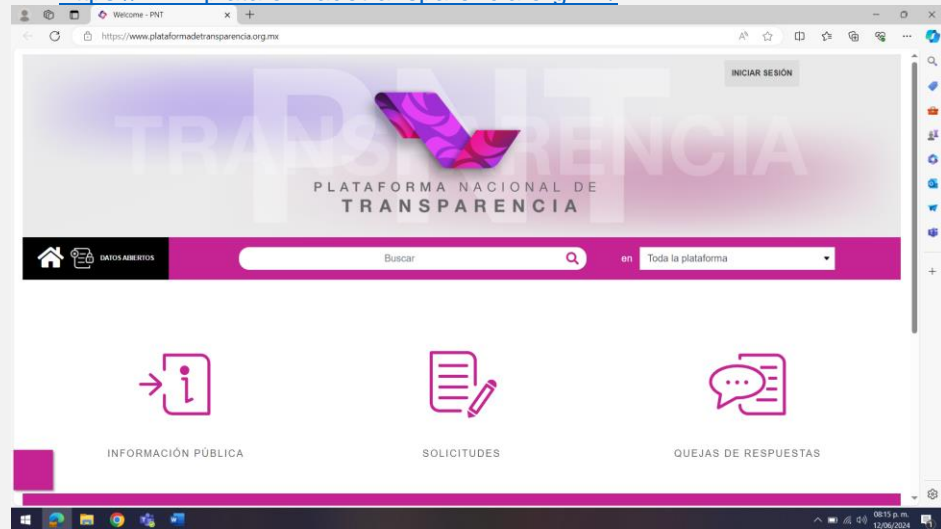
Welcome - PNT

https://www.plataformadetransparencia.org.mx

INICIAR SESIÓN

TRANSPARENCIA

PNT

PLATAFORMA NACIONAL DE TRANSPARENCIA

DATOS ABIERTOS

Buscar

en Toda la plataforma

INFORMACIÓN PÚBLICA

SOLICITUDES

QUEJAS DE RESPUESTAS

08:15 p. m.
12/06/2024